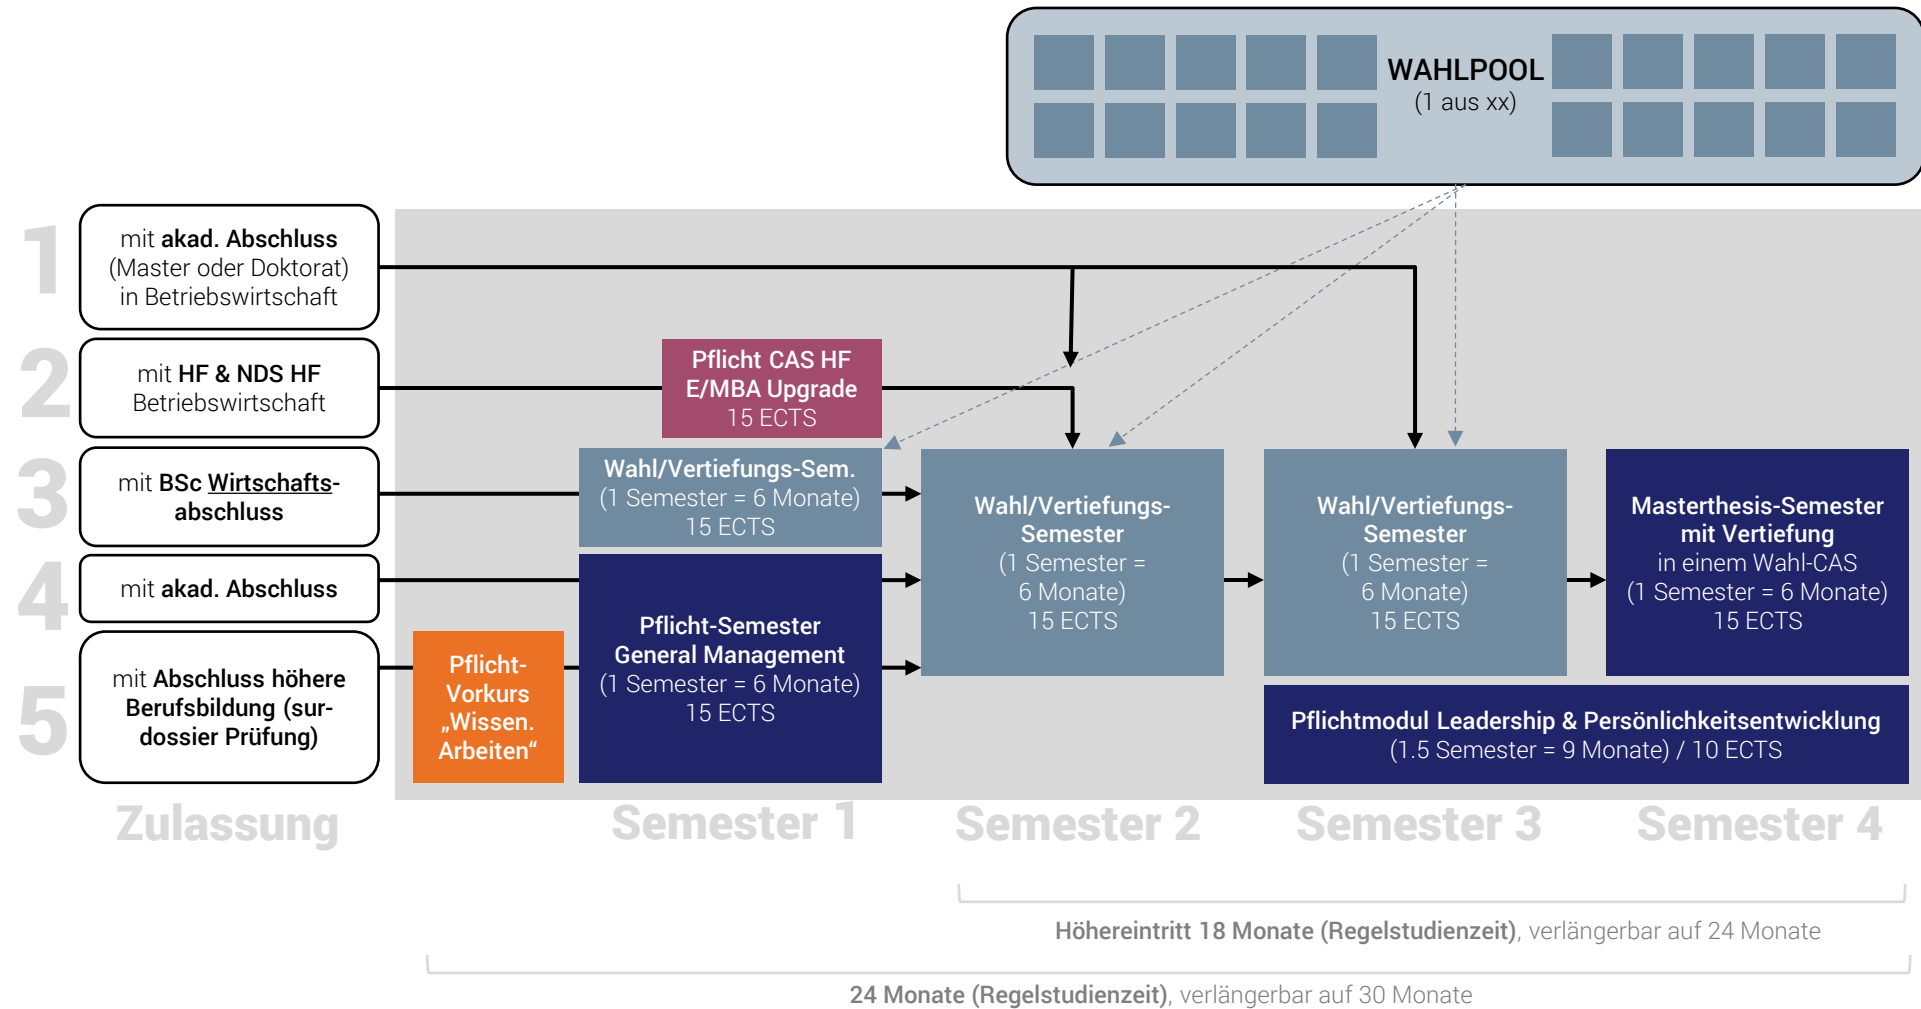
WAHLPOOL
(1 aus xx)

1
mit akad. Abschluss (Master oder Doktorat) in Betriebswirtschaft

2
mit HF & NDS HF Betriebswirtschaft

3
mit BSc Wirtschaftsabschluss

4
mit akad. Abschluss

5
mit Abschluss höhere Berufsbildung (surdossier Prüfung)

Pflicht CAS HF E/MBA Upgrade
15 ECTS

Wahl/Vertiefungs-Sem.
(1 Semester = 6 Monate)
15 ECTS

Pflicht-Vorkurs „Wissen. Arbeiten“

Pflicht-Semester General Management
(1 Semester = 6 Monate)
15 ECTS

Wahl/Vertiefungs-Semester
(1 Semester = 6 Monate)
15 ECTS

Wahl/Vertiefungs-Semester
(1 Semester = 6 Monate)
15 ECTS

Masterthesis-Semester mit Vertiefung
in einem Wahl-CAS
(1 Semester = 6 Monate)
15 ECTS

Pflichtmodul Leadership & Persönlichkeitsentwicklung
(1.5 Semester = 9 Monate) / 10 ECTS

Zulassung
Semester 1
Semester 2
Semester 3
Semester 4

Höhereintritt 18 Monate (Regelstudienzeit), verlängerbar auf 24 Monate

24 Monate (Regelstudienzeit), verlängerbar auf 30 Monate